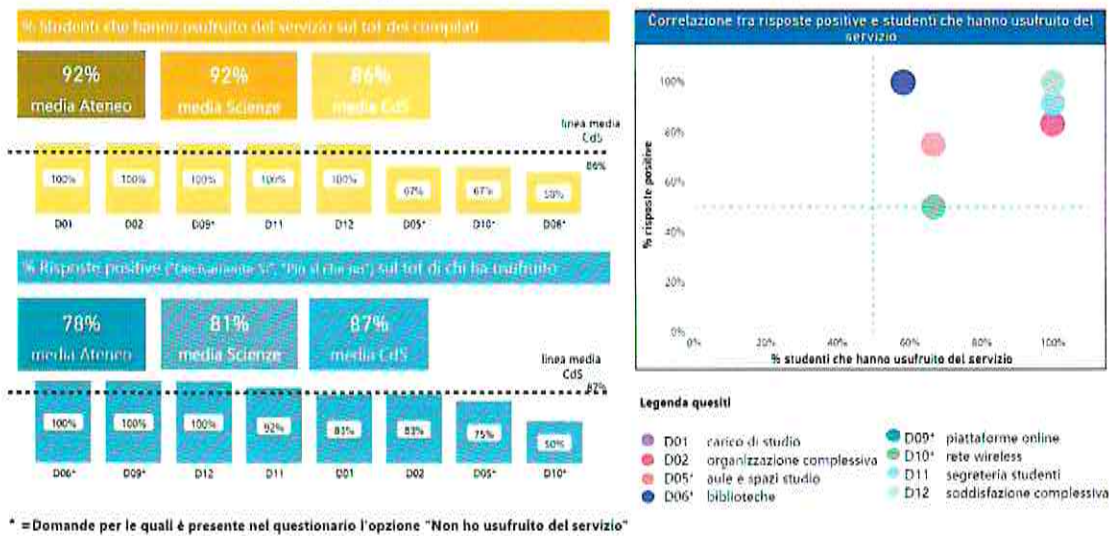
% Studenti che hanno usufruito del servizio sul tot dei compilati

92%
media Ateneo

92%
media Scienze

86%
media CdS

linea media CdS
86%

| 100% | 100% | 100% | 100% | 100% | 67% | 67% | 50% |
|---|---|---|---|---|---|---|---|
| D01 | D02 | D09* | D11 | D12 | D05* | D10* | D06* |

% Risposte positive ("Decisamente Sì", "Più sì che no") sul tot di chi ha usufruito

78%
media Ateneo

81%
media Scienze

87%
media CdS

linea media CdS
87%

| 100% | 100% | 100% | 92% | 83% | 83% | 75% | 50% |
|---|---|---|---|---|---|---|---|
| D06* | D09* | D12 | D11 | D01 | D02 | D05* | D10* |

* = Domande per le quali è presente nel questionario l'opzione "Non ho usufruito del servizio"

Correlazione fra risposte positive e studenti che hanno usufruito del servizio

100%
80%
60%
40%
20%
0%
% risposte positive
0%
20%
40%
60%
80%
100%
% studenti che hanno usufruito del servizio

Legenda quesiti

D01 carico di studio
D02 organizzazione complessiva
D05* aule e spazi studio
D06* biblioteche
D09* piattaforme online
D10* rete wireless
D11 segreteria studenti
D12 soddisfazione complessiva